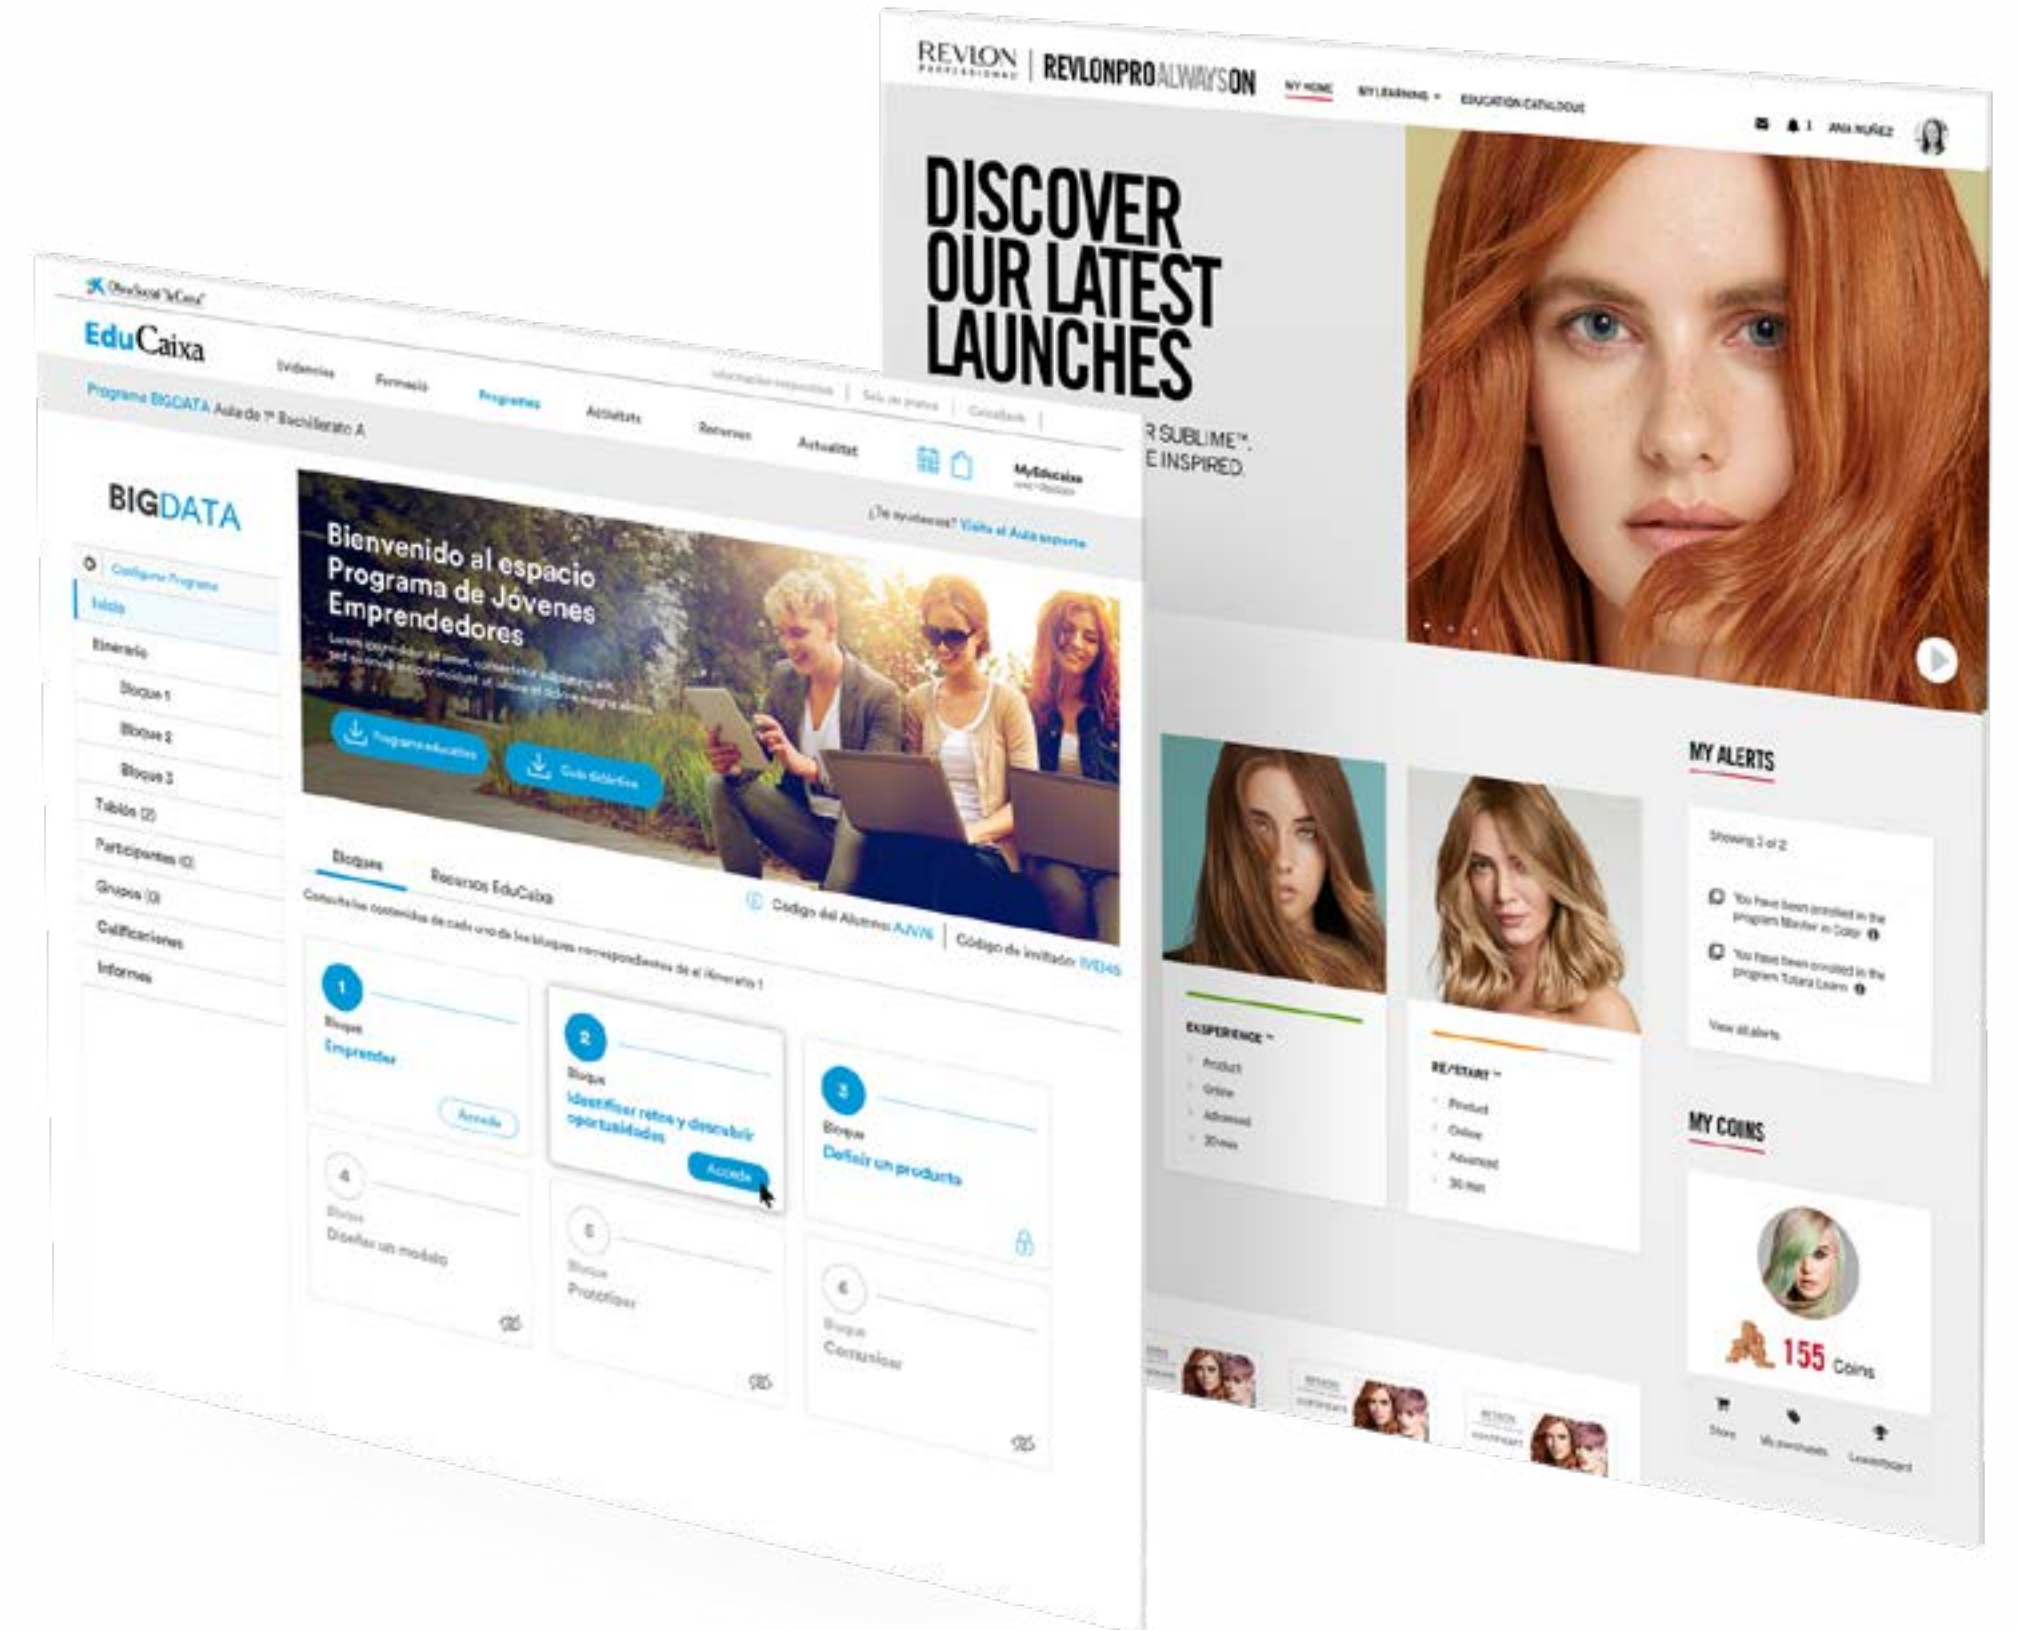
REVLON PROFESSIONAL | REVLONPROALWAYSON

MY HOME MY LEARNING EDUCATION CATALOGUE

ANA NUÑEZ

DISCOVER OUR LATEST LAUNCHES

R SUBLIME™. E INSPIRED.

MY ALERTS

Showing 2 of 2

You have been enrolled in the program Master in Color

You have been enrolled in the program Totara Learn

View all alerts

MY COINS

155 Coins

Store My purchases Leaderboard

EXPERIENCE™

Product
Online
Advanced
30 min

RE/START™

Product
Online
Advanced
30 min

Obra Social "la Caixa"

EduCaixa

Evidencias Formació Programes Activitats Recursos Actualitat

MyEducaixa

Programa BIGDATA Aula de 1º Bachillerato A

BIGDATA

Configurar Programa
Inicio
Itinerario
Bloque 1
Bloque 2
Bloque 3
Tablón (2)
Participantes (0)
Grupos (0)
Calificaciones
Informes

¿Te ayudamos? Visita el Aula soporte

Bienvenido al espacio Programa de Jóvenes Emprendedores

Programa educativo Guía didáctica

Bloques Recursos EduCaixa

Código del Alumno: AJVN Código de invitador: IVEI45

1 Bloque Emprender Accede

2 Bloque Identificar retos y descubrir oportunidades Accede

3 Bloque Definir un producto

4 Bloque Diseñar un modelo

5 Bloque Prototipar

6 Bloque Comunicar